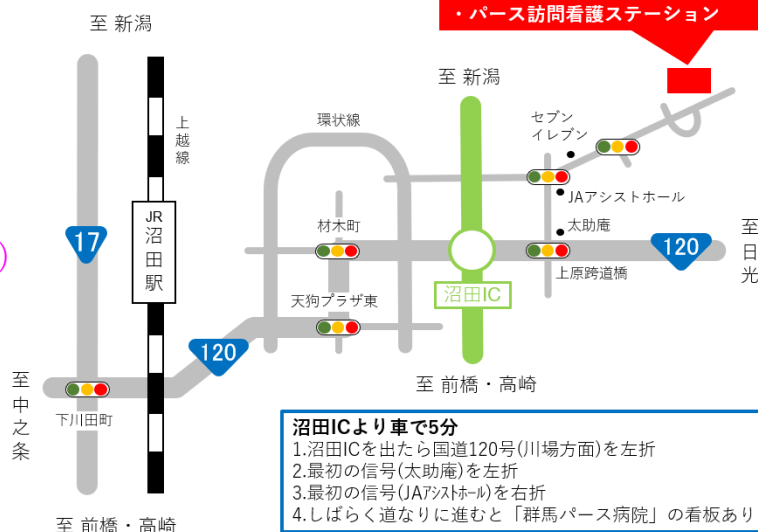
・パース訪問看護ステーション

至 新潟

至 新潟

上越線

環状線

セブンイレブン

JAアシストホール

太助庵

材木町

JR沼田駅

17

120

至日光

上原跨道橋

沼田IC

天狗プラザ東

120

至中之条

下川田町

至 前橋・高崎

至 前橋・高崎

沼田ICより車で5分
1.沼田ICを出たら国道120号(川場方面)を左折
2.最初の信号(太助庵)を左折
3.最初の信号(JAｱｼｽﾄﾎｰﾙ)を右折
4.しばらく道なりに進むと「群馬パース病院」の看板あり